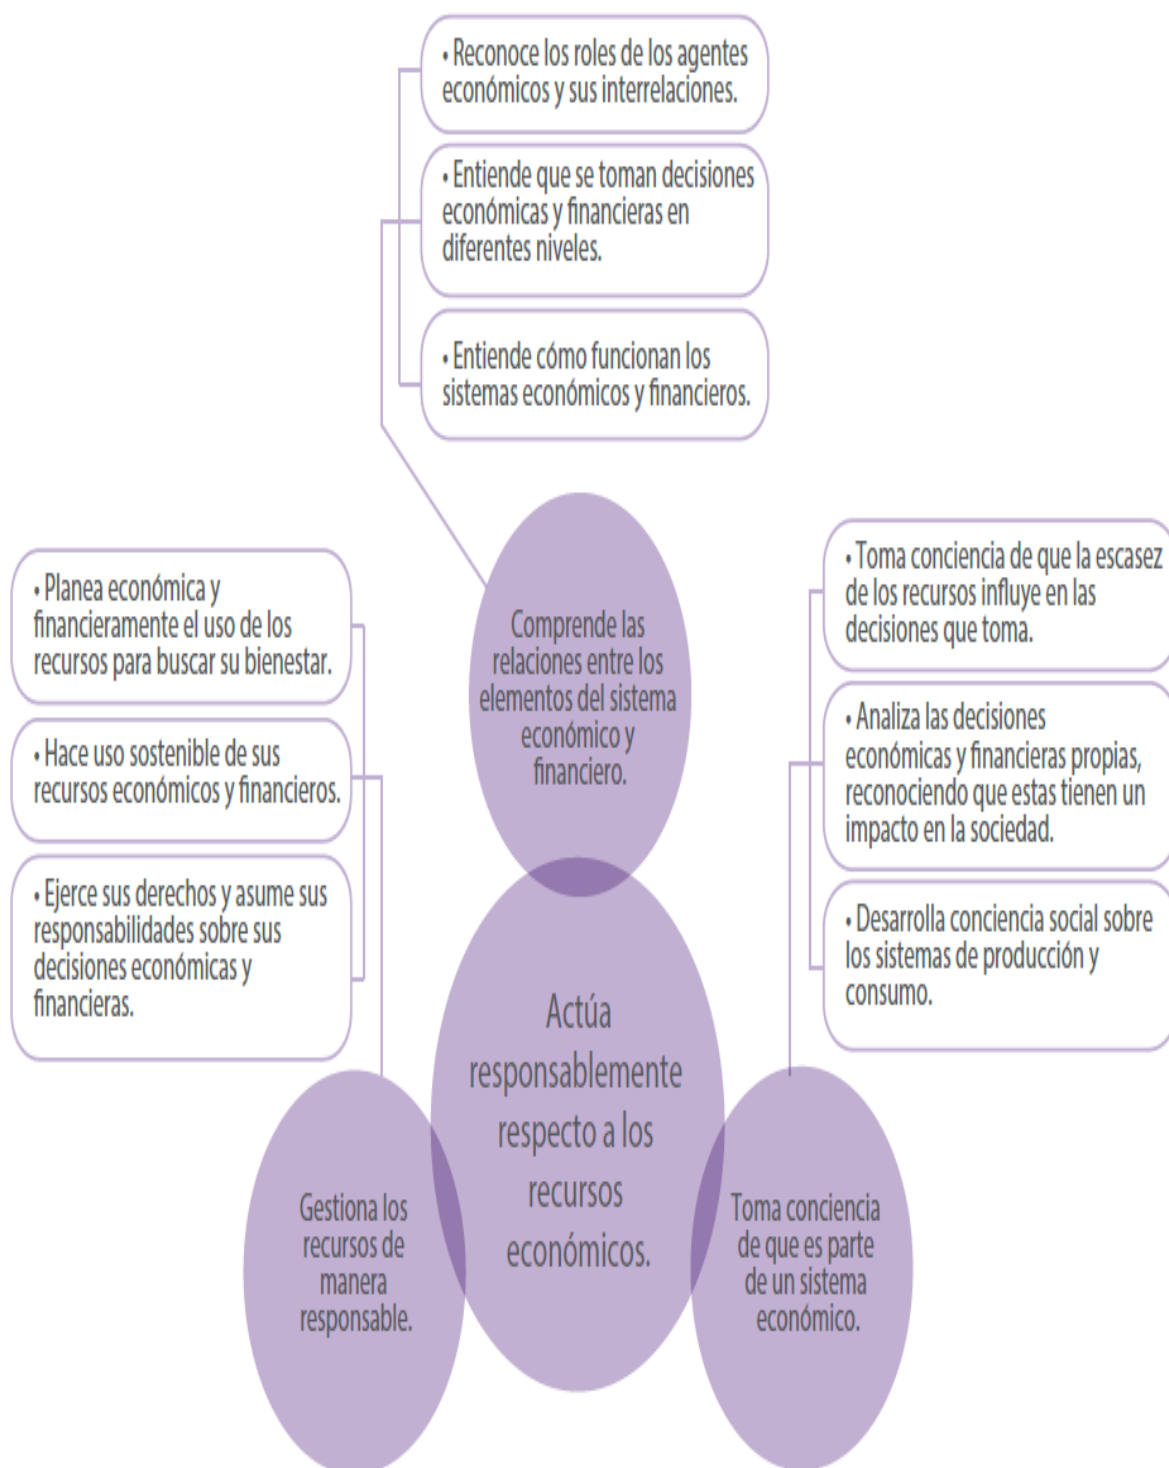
• Reconoce los roles de los agentes económicos y sus interrelaciones.

• Entiende que se toman decisiones económicas y financieras en diferentes niveles.

• Entiende cómo funcionan los sistemas económicos y financieros.

Comprende las relaciones entre los elementos del sistema económico y financiero.

• Planea económica y financieramente el uso de los recursos para buscar su bienestar.

• Hace uso sostenible de sus recursos económicos y financieros.

• Ejerce sus derechos y asume sus responsabilidades sobre sus decisiones económicas y financieras.

• Toma conciencia de que la escasez de los recursos influye en las decisiones que toma.

• Analiza las decisiones económicas y financieras propias, reconociendo que estas tienen un impacto en la sociedad.

• Desarrolla conciencia social sobre los sistemas de producción y consumo.

Actúa responsablemente respecto a los recursos económicos.

Gestiona los recursos de manera responsable.

Toma conciencia de que es parte de un sistema económico.